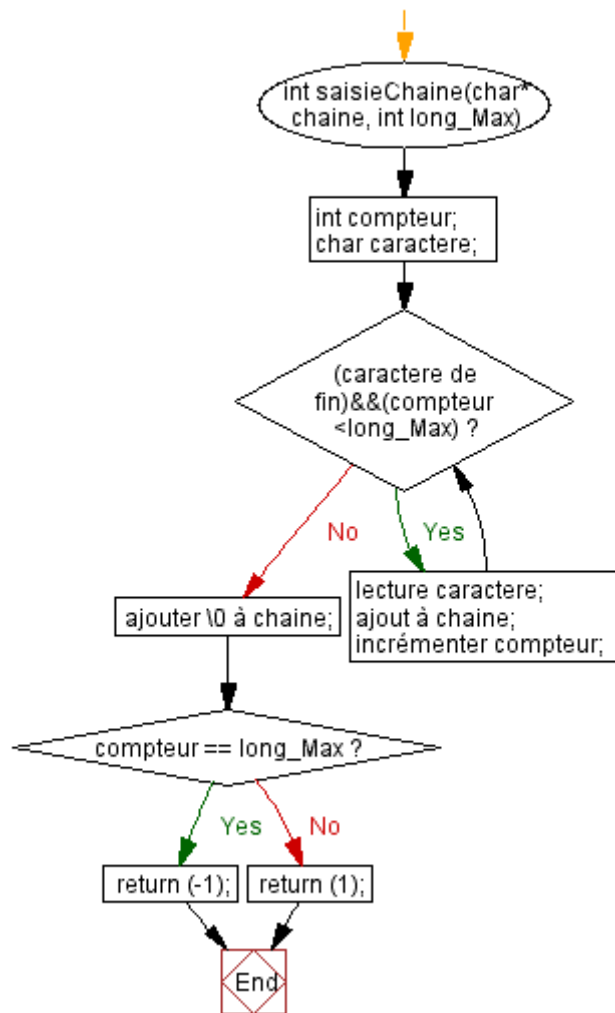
int saisieChaine(char* chaine, int long_Max)

int compteur;
char caractere;

(caractere de fin)&&(compteur <long_Max) ?

No

Yes

lecture caractere;
ajout à chaine;
incrémenter compteur;

ajouter \0 à chaine;

compteur == long_Max ?

Yes

No

return (-1);

return (1);

End